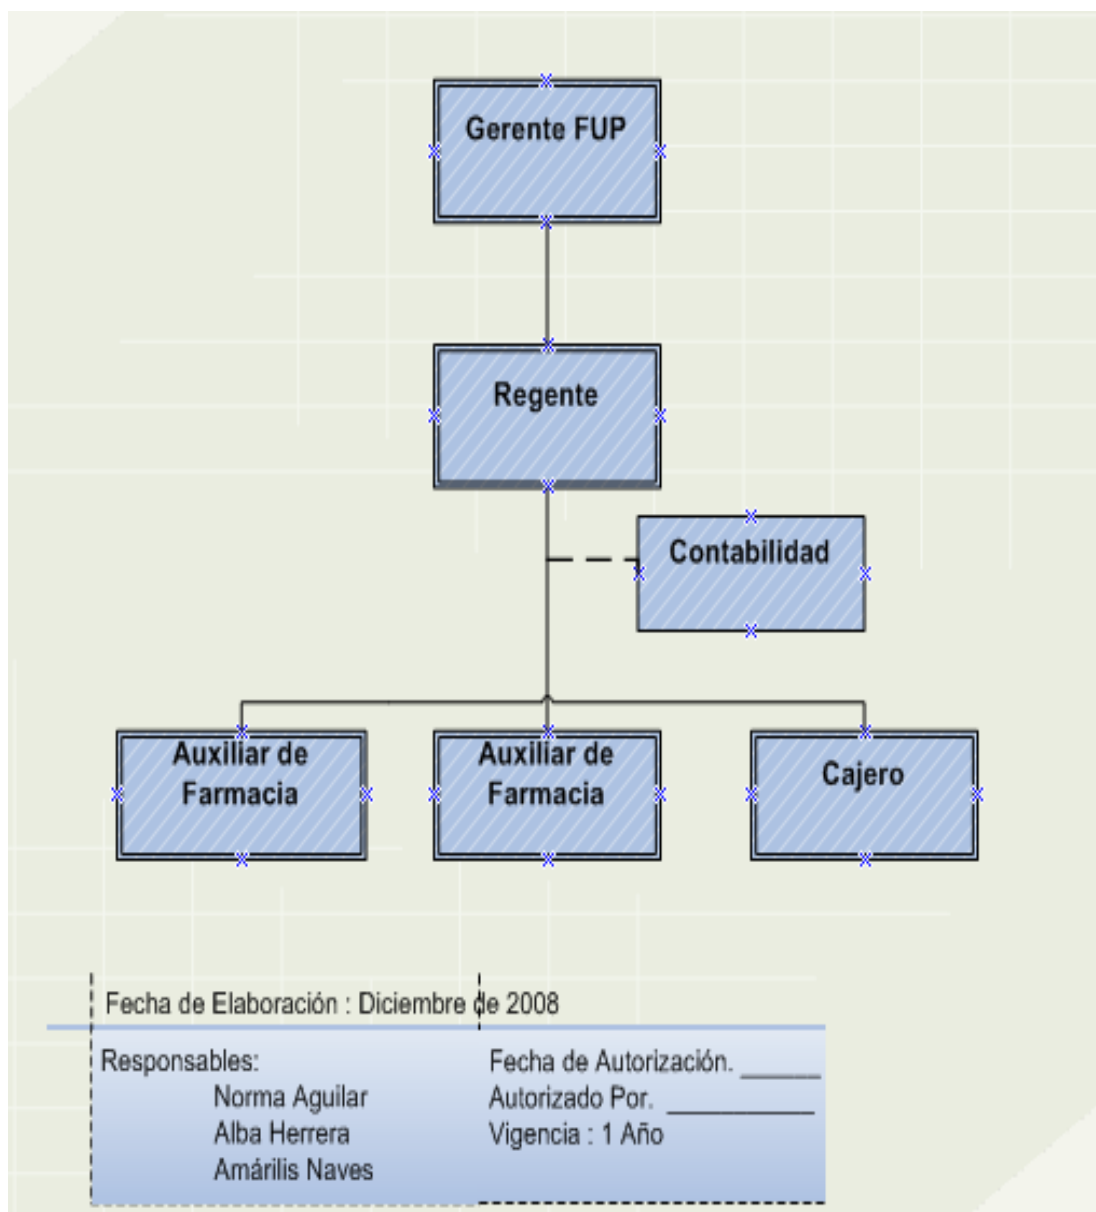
Gerente FUP

Regente

Contabilidad

Auxiliar de Farmacia

Auxiliar de Farmacia

Cajero

Fecha de Elaboración : Diciembre de 2008

Responsables:
Norma Aguilar
Alba Herrera
Amárilis Naves

Fecha de Autorización. ______
Autorizado Por. ___________
Vigencia : 1 Año